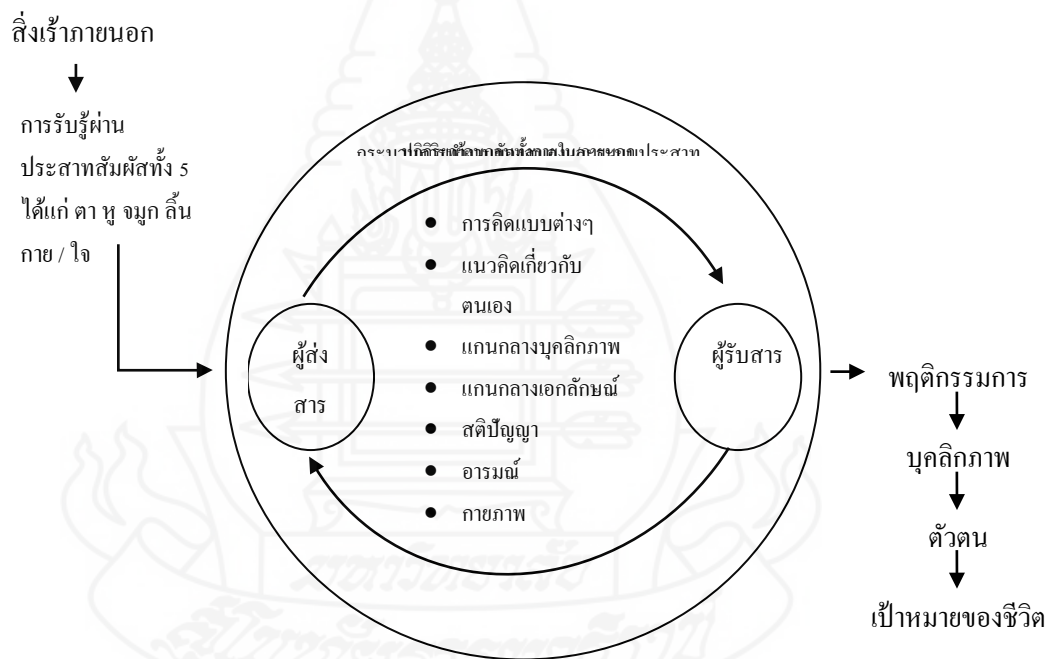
สิ่งเร้าภายนอก

การรับรู้ผ่านประสาทสัมผัสทั้ง 5 ได้แก่ ตา หู จมูก ลิ้น กาย / ใจ

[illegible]

ผู้ส่งสาร

- การคิดแบบต่างๆ
- แนวคิดเกี่ยวกับตนเอง
- แกนกลางบุคลิกภาพ
- แกนกลางเอกลักษณ์
- สติปัญญา
- อารมณ์
- กายภาพ

ผู้รับสาร

พฤติกรรมการ

บุคลิกภาพ

ตัวตน

เป้าหมายของชีวิต